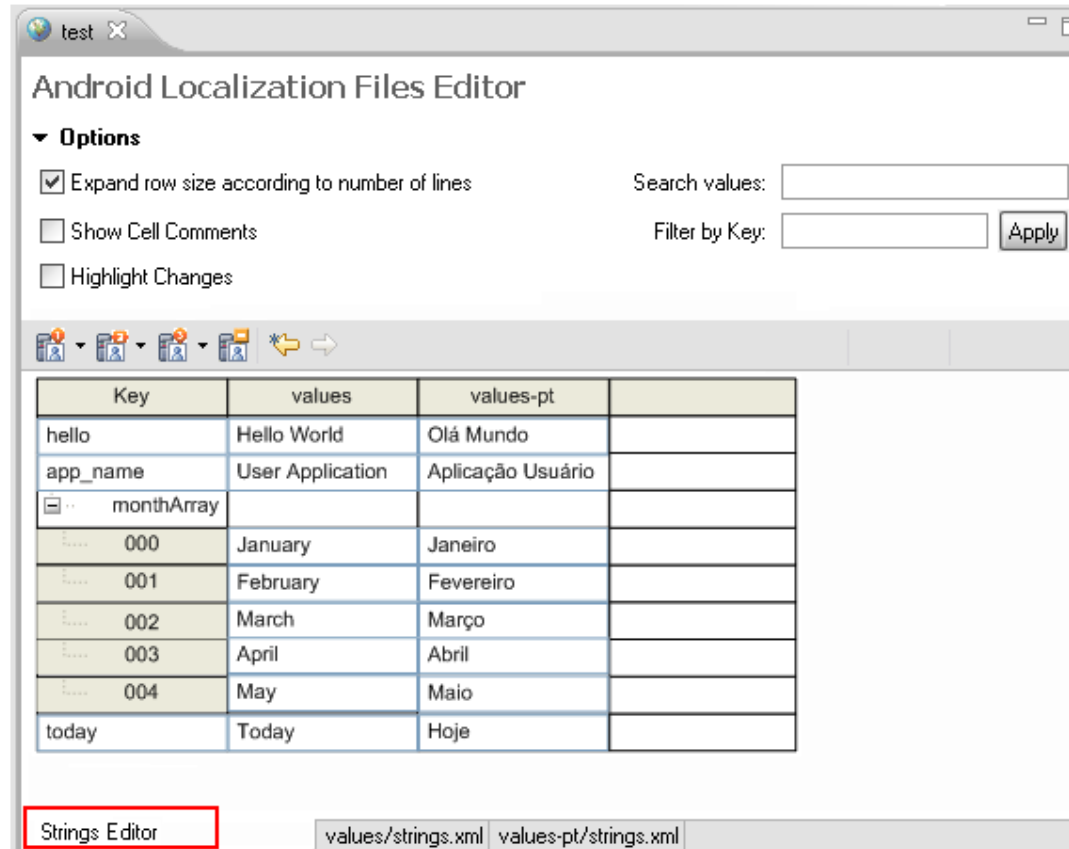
test

Android Localization Files Editor

Options

Expand row size according to number of lines

Search values:

Show Cell Comments

Filter by Key:

Apply

Highlight Changes

| Key | values | values-pt | |
|---|---|---|---|
| hello | Hello World | Olá Mundo | |
| app_name | User Application | Aplicação Usuário | |
| monthArray | | | |
| 000 | January | Janeiro | |
| 001 | February | Fevereiro | |
| 002 | March | Março | |
| 003 | April | Abril | |
| 004 | May | Maio | |
| today | Today | Hoje | |

Strings Editor

values/strings.xml

values-pt/strings.xml